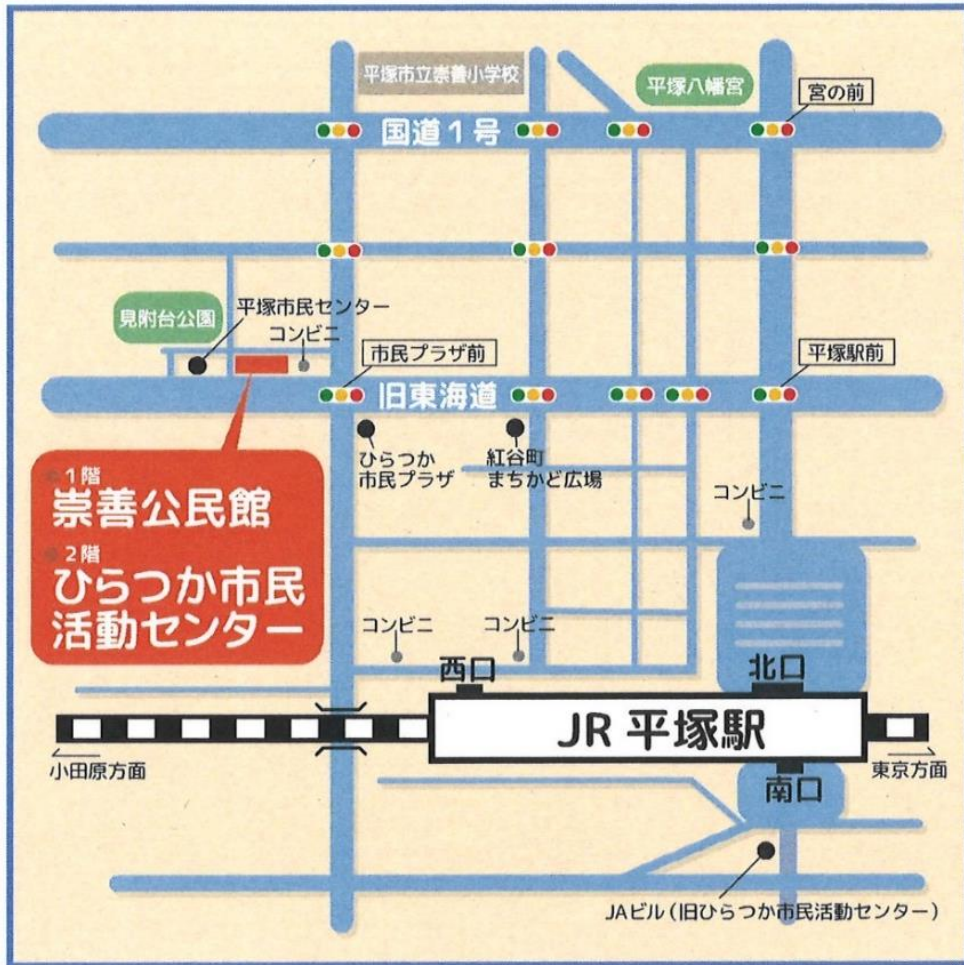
平塚市立崇善小学校

平塚八幡宮

宮の前

国道1号

見附台公園

平塚市民センター

コンビニ

市民プラザ前

平塚駅前

旧東海道

ひらつか市民プラザ

紅谷町まちかど広場

コンビニ

1階
崇善公民館
2階
ひらつか市民活動センター

コンビニ

コンビニ

西口

北口

JR 平塚駅

小田原方面

東京方面

南口

JAビル(旧ひらつか市民活動センター)